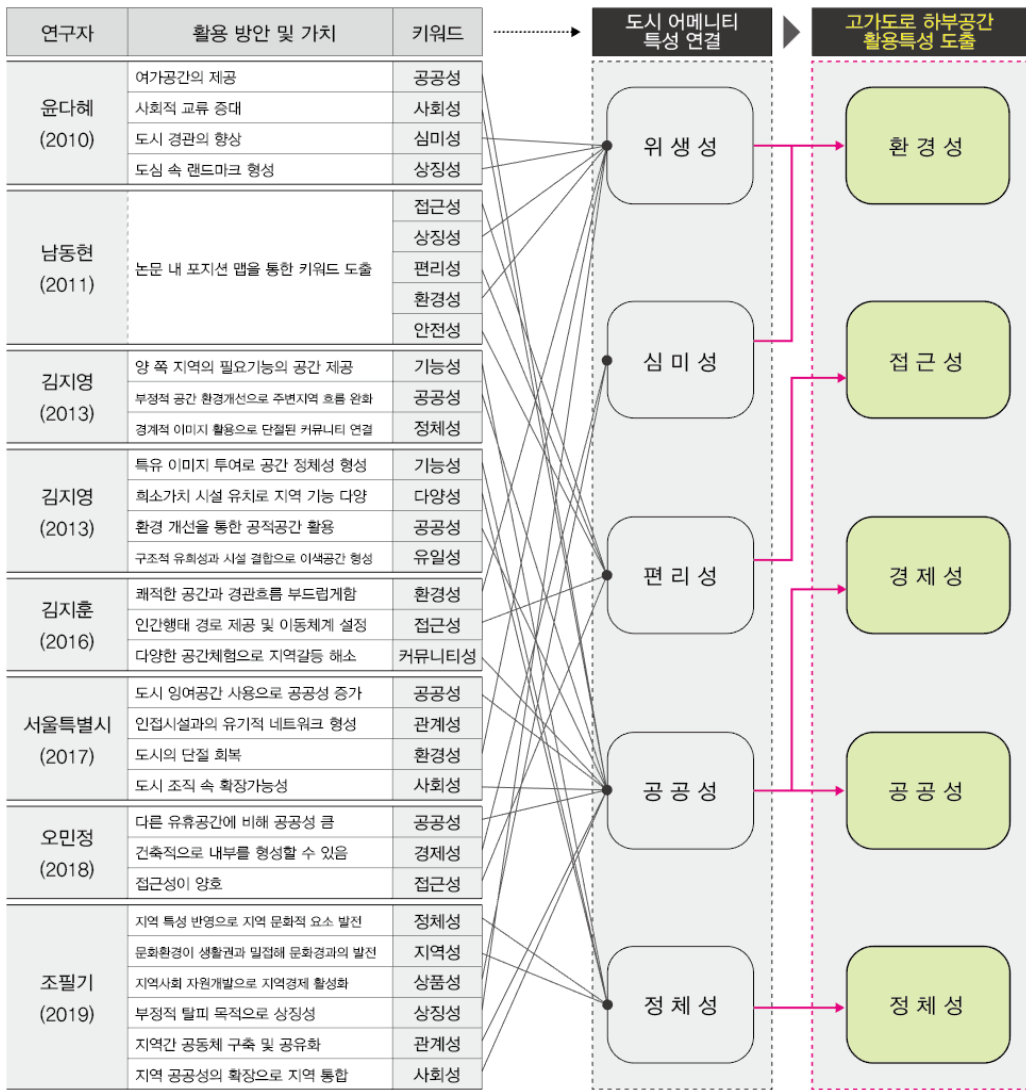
| 연구자 | 활용 방안 및 가치 | 키워드 |
|---|---|---|
| 윤다혜 (2010) | 여가공간의 제공 | 공공성 |
| | 사회적 교류 증대 | 사회성 |
| | 도시 경관의 향상 | 심미성 |
| | 도심 속 랜드마크 형성 | 상징성 |
| 남동현 (2011) | 논문 내 포지션 맵을 통한 키워드 도출 | 접근성 |
| | | 상징성 |
| | | 편리성 |
| | | 환경성 |
| | | 안전성 |
| 김지영 (2013) | 양 쪽 지역의 필요기능의 공간 제공 | 기능성 |
| | 부정적 공간 환경개선으로 주변지역 흐름 완화 | 공공성 |
| | 경계적 이미지 활용으로 단절된 커뮤니티 연결 | 정체성 |
| 김지영 (2013) | 특유 이미지 투여로 공간 정체성 형성 | 기능성 |
| | 희소가치 시설 유치로 지역 기능 다양 | 다양성 |
| | 환경 개선을 통한 공적공간 활용 | 공공성 |
| | 구조적 유희성과 시설 결합으로 이색공간 형성 | 유일성 |
| 김지훈 (2016) | 쾌적한 공간과 경관흐름 부드럽게함 | 환경성 |
| | 인간행태 경로 제공 및 이동체계 설정 | 접근성 |
| | 다양한 공간체험으로 지역갈등 해소 | 커뮤니티성 |
| 서울특별시 (2017) | 도시 잉여공간 사용으로 공공성 증가 | 공공성 |
| | 인접시설과의 유기적 네트워크 형성 | 관계성 |
| | 도시의 단절 회복 | 환경성 |
| | 도시 조직 속 확장가능성 | 사회성 |
| 오민정 (2018) | 다른 유휴공간에 비해 공공성 큼 | 공공성 |
| | 건축적으로 내부를 형성할 수 있음 | 경제성 |
| | 접근성이 양호 | 접근성 |
| 조필기 (2019) | 지역 특성 반영으로 지역 문화적 요소 발전 | 정체성 |
| | 문화환경이 생활권과 밀접해 문화경과의 발전 | 지역성 |
| | 지역사회 자원개발로 지역경제 활성화 | 상품성 |
| | 부정적 탈피 목적으로 상징성 | 상징성 |
| | 지역간 공동체 구축 및 공유화 | 관계성 |
| | 지역 공공성의 확장으로 지역 통합 | 사회성 |

도시 어메니티 특성 연결

위 생 성
심 미 성
편 리 성
공 공 성
정 체 성

고가도로 하부공간 활용특성 도출

환 경 성
접 근 성
경 제 성
공 공 성
정 체 성